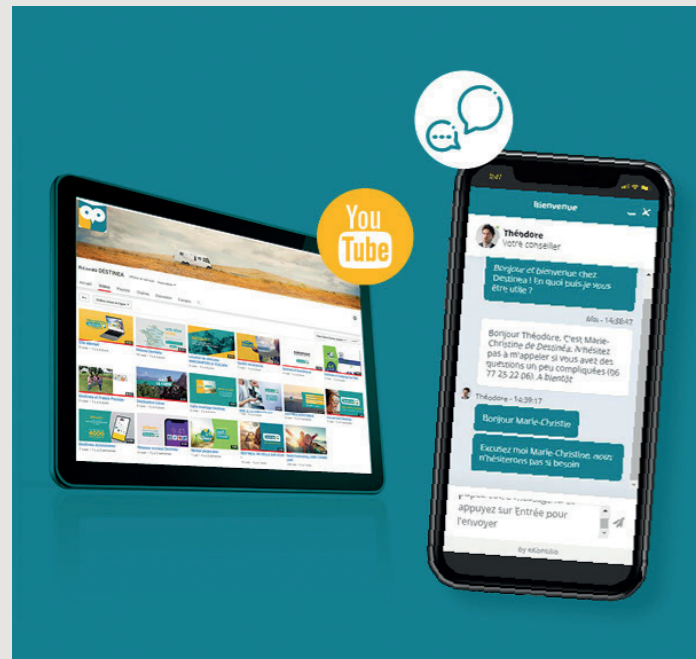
You Tube

Réseau DESTINEA

Bienvenue

Théodore
Votre conseiller

Bonjour et bienvenue chez Destinéa ! En quoi puis-je vous être utile ?

Mo - 14:38:47

Bonjour Théodore. C'est Marie-Christine de Destinéa. N'hésitez pas à m'appeler si vous avez des questions un peu compliquées (06 77 25 22 06). A bientôt

Théodore - 14:39:17

Bonjour Marie-Christie

Excusez moi Marie-Christine, nous n'hésiterons pas si besoin

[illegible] appuyez sur Entrée pour l'envoyer

by iAdvize